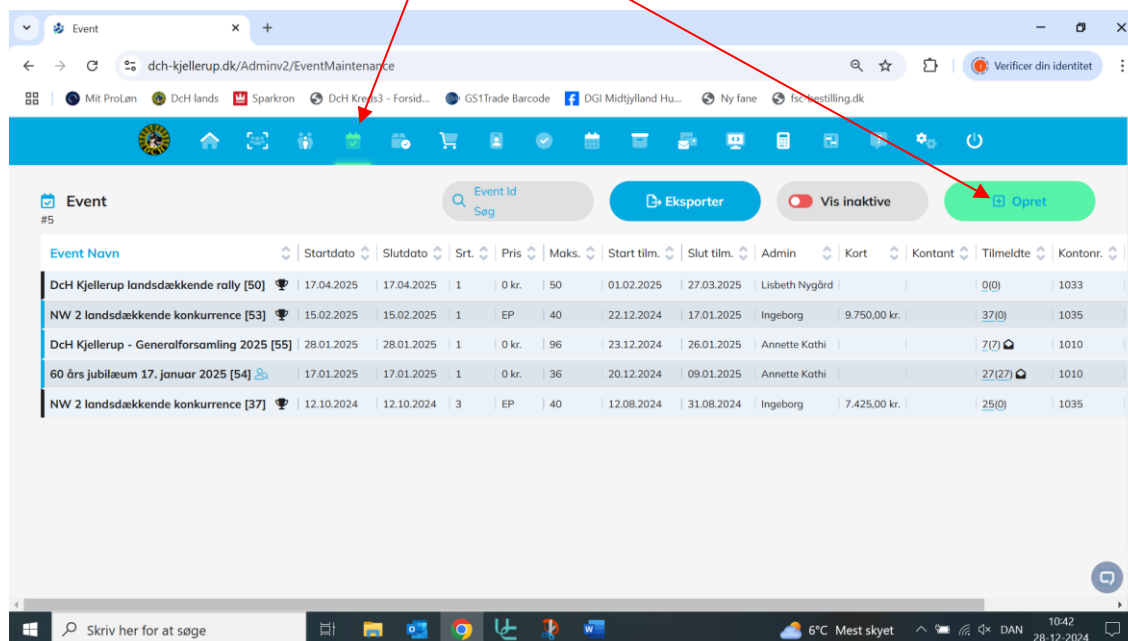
Event

dch-kjellerup.dk/Adminv2/EventMaintenance

Verificer din identitet

Mit ProLøn   DcH lands   Sparkron   DcH Kreds3 - Forsid...   GS1Trade Barcode   DGI Midtjylland Hu...   Ny fane   fsc-bestilling.dk

Event
#5

Event Id
Søg

Eksporter

Vis inaktive

Opret

| Event Navn | Startdato | Slutdato | Srt. | Pris | Maks. | Start tilm. | Slut tilm. | Admin | Kort | Kontant | Tilmeldte | Kontonr. |
|---|---|---|---|---|---|---|---|---|---|---|---|---|
| DcH Kjellerup landsdækkende rally [50] | 17.04.2025 | 17.04.2025 | 1 | 0 kr. | 50 | 01.02.2025 | 27.03.2025 | Lisbeth Nygård | | | 0(0) | 1033 |
| NW 2 landsdækkende konkurrence [53] | 15.02.2025 | 15.02.2025 | 1 | EP | 40 | 22.12.2024 | 17.01.2025 | Ingeborg | 9.750,00 kr. | | 37(0) | 1035 |
| DcH Kjellerup - Generalforsamling 2025 [55] | 28.01.2025 | 28.01.2025 | 1 | 0 kr. | 96 | 23.12.2024 | 26.01.2025 | Annette Kathi | | | 7(7) | 1010 |
| 60 års jubilæum 17. januar 2025 [54] | 17.01.2025 | 17.01.2025 | 1 | 0 kr. | 36 | 20.12.2024 | 09.01.2025 | Annette Kathi | | | 27(27) | 1010 |
| NW 2 landsdækkende konkurrence [37] | 12.10.2024 | 12.10.2024 | 3 | EP | 40 | 12.08.2024 | 31.08.2024 | Ingeborg | 7.425,00 kr. | | 25(0) | 1035 |

Skriv her for at søge

6°C Mest skyet   DAN   10:42   28-12-2024